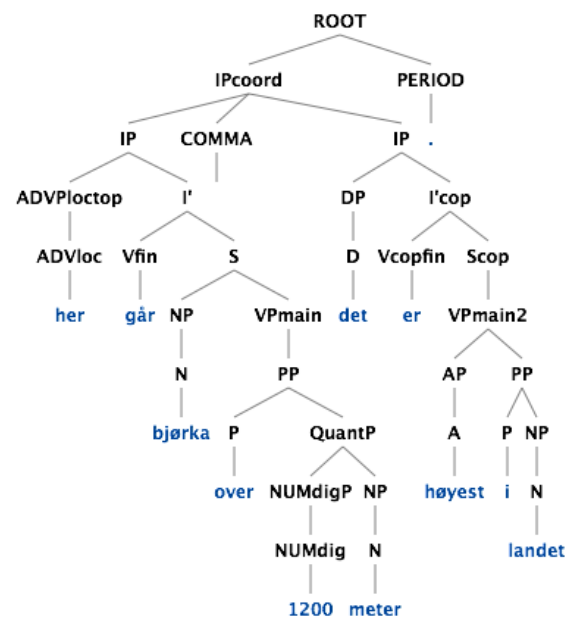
ROOT

IPcoord PERIOD

IP COMMA IP .

ADVPloctop I' DP I'cop

ADVloc Vfin S D Vcopfin Scop

her går NP VPmain det er VPmain2

N PP AP PP

bjørka P QuantP A P NP

over NUMdigP NP høyest i N

NUMdig N landet

1200 meter